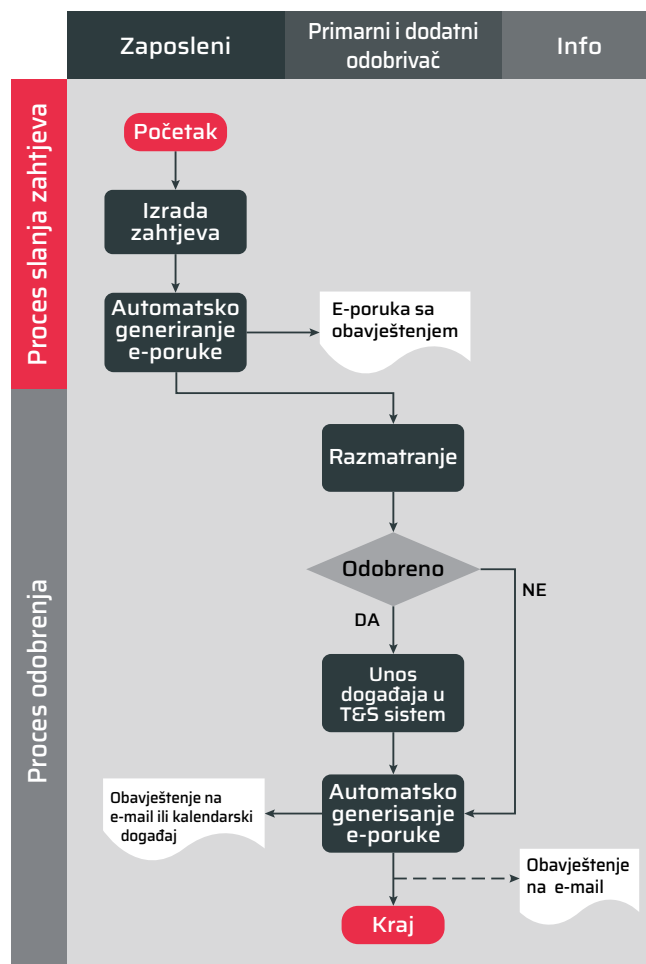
Zaposleni

Primarni i dodatni odobrivač

Info

Proces slanja zahtjeva

Proces odobrenja

Početak

Izrada zahtjeva

Automatsko generiranje e-poruke

E-poruka sa obavještenjem

Razmatranje

Odobreno

NE

DA

Unos događaja u T&S sistem

Automatsko generisanje e-poruke

Obavještenje na e-mail ili kalendarski događaj

Obavještenje na e-mail

Kraj